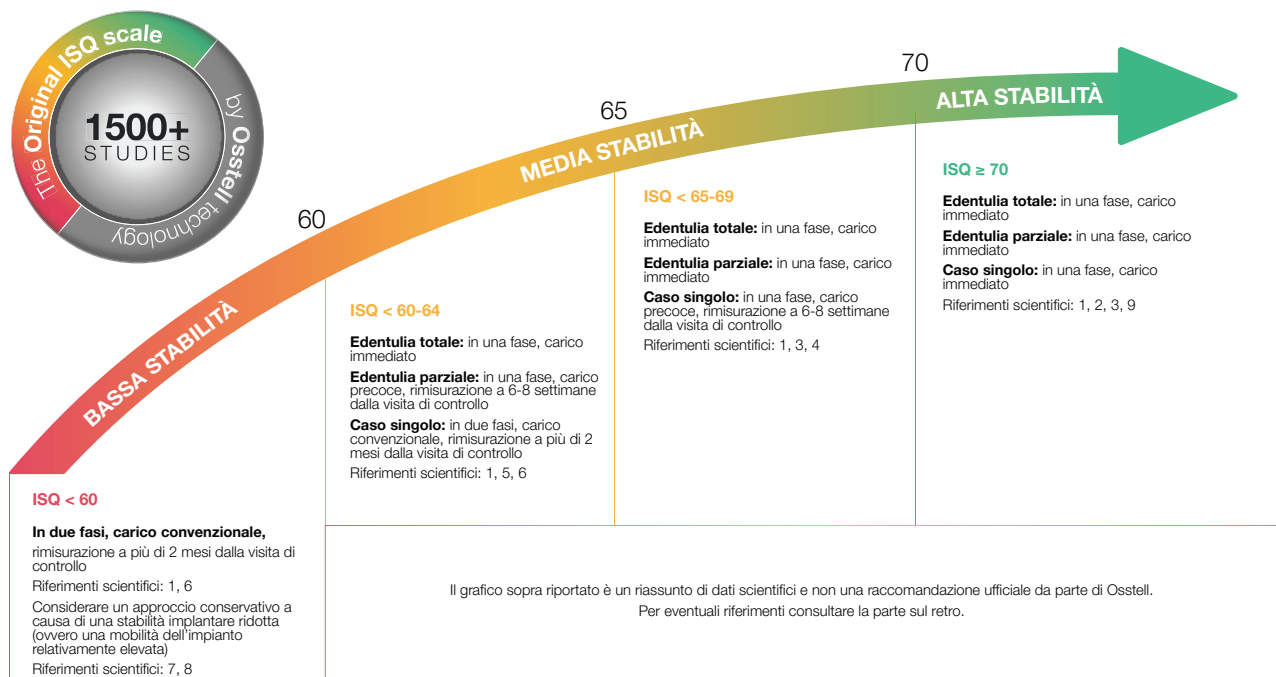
The Original ISQ scale by Osstell technology

1500+ STUDIES

60

65

70

BASSA STABILITÀ

MEDIA STABILITÀ

ALTA STABILITÀ

ISQ < 60

**In due fasi, carico convenzionale,** rimisurazione a più di 2 mesi dalla visita di controllo

Riferimenti scientifici: 1, 6

Considerare un approccio conservativo a causa di una stabilità implantare ridotta (ovvero una mobilità dell'impianto relativamente elevata)

Riferimenti scientifici: 7, 8

ISQ < 60-64

**Edentulia totale:** in una fase, carico immediato

**Edentulia parziale:** in una fase, carico precoce, rimisurazione a 6-8 settimane dalla visita di controllo

**Caso singolo:** in due fasi, carico convenzionale, rimisurazione a più di 2 mesi dalla visita di controllo

Riferimenti scientifici: 1, 5, 6

ISQ < 65-69

**Edentulia totale:** in una fase, carico immediato

**Edentulia parziale:** in una fase, carico immediato

**Caso singolo:** in una fase, carico precoce, rimisurazione a 6-8 settimane dalla visita di controllo

Riferimenti scientifici: 1, 3, 4

ISQ ≥ 70

**Edentulia totale:** in una fase, carico immediato

**Edentulia parziale:** in una fase, carico immediato

**Caso singolo:** in una fase, carico immediato

Riferimenti scientifici: 1, 2, 3, 9

Il grafico sopra riportato è un riassunto di dati scientifici e non una raccomandazione ufficiale da parte di Osstell.
Per eventuali riferimenti consultare la parte sul retro.